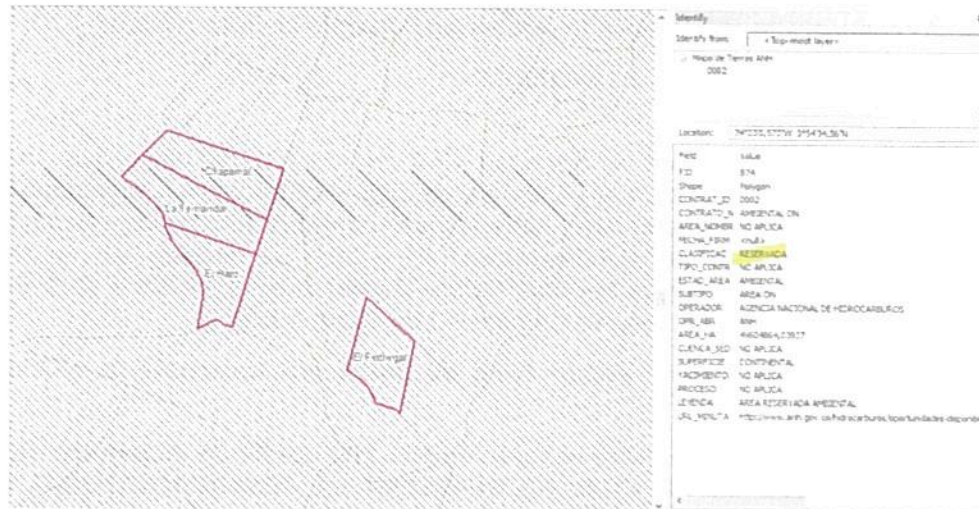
Chaparral

La Fernanda

El Haro

El Pedregal

Identify

Identify from: <Top-most layer>

Mapa de Tierras ANH
2062

Location: 74°2'35,577"W 3°54'34,56"N

| Field | Value |
|---|---|
| FID | 674 |
| Shape | Polygon |
| CONTRAT_ID | 2062 |
| CONTRATO_N | AMBIENTAL ON |
| AREA_NOMBR | NO APLICA |
| FECHA_FIRM | <null> |
| CLASIFICAC | RESERVADA |
| TIPO_CONTR | NO APLICA |
| ESTAD_AREA | AMBIENTAL |
| SUBTIPO | AREA ON |
| OPERADOR | AGENCIA NACIONAL DE HIDROCARBUROS |
| OPR_ABR | ANH |
| AREA_HA | 4460464,53917 |
| CUENCA_SED | NO APLICA |
| SUPERFICIE | CONTINENTAL |
| YACIMIENTO | NO APLICA |
| PROCESO | NO APLICA |
| LEYENDA | AREA RESERVADA AMBIENTAL |
| URL_MINUTA | http://www.anh.gov.co/hidrocarburos/oportunidades-disponib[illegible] |